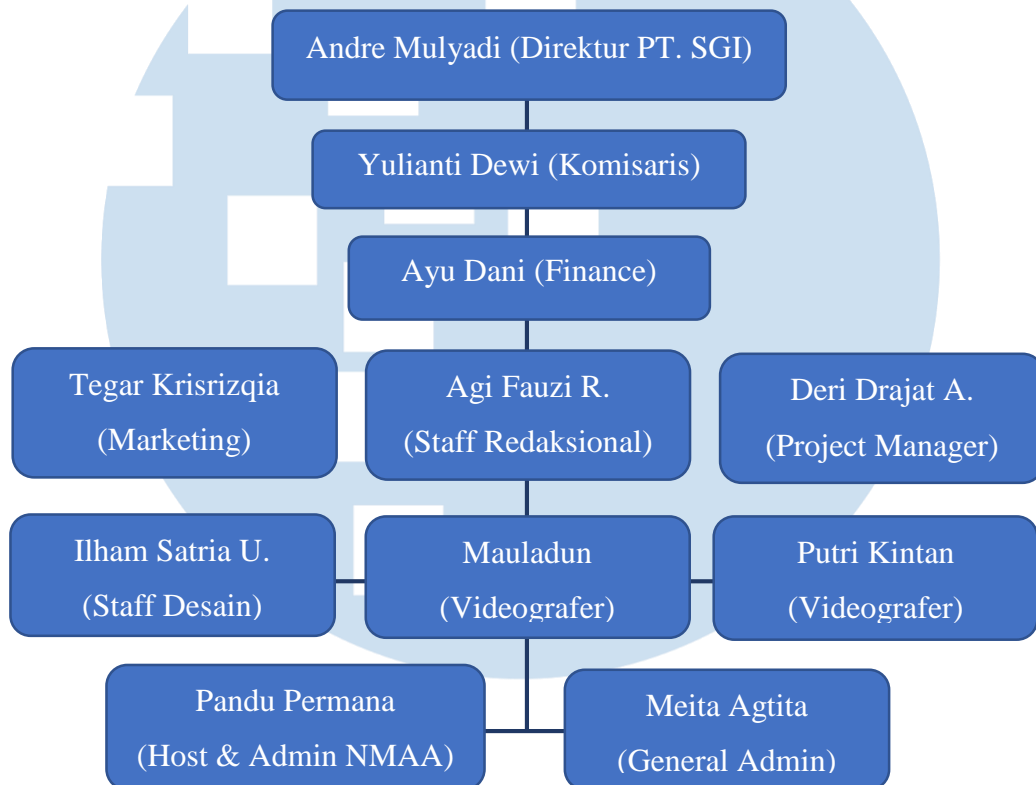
Andre Mulyadi (Direktur PT. SGI)

Yulianti Dewi (Komisaris)

Ayu Dani (Finance)

Tegar Krisrizqia (Marketing)

Agi Fauzi R. (Staff Redaksional)

Deri Drajat A. (Project Manager)

Ilham Satria U. (Staff Desain)

Mauladun (Videografer)

Putri Kintan (Videografer)

Pandu Permana (Host & Admin NMAA)

Meita Agtita (General Admin)